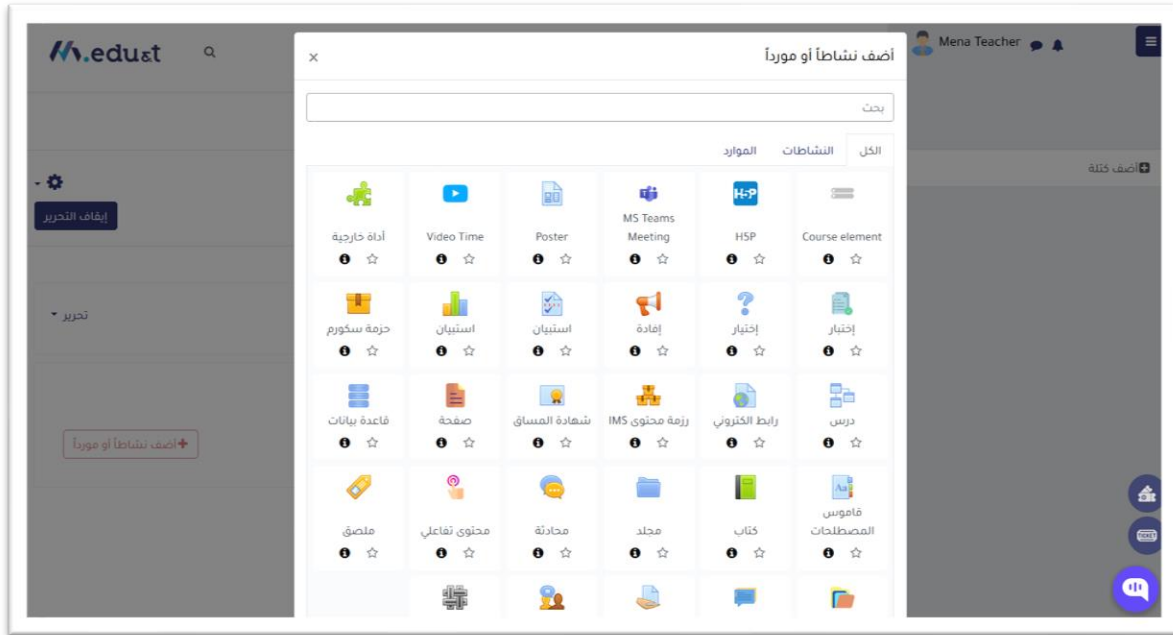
M.edu&t

Mena Teacher

أضف نشاطاً أو مورداً ×

بحث

الكل النشاطات الموارد

أضف كتلة

إيقاف التحرير

تحرير

أضف نشاطاً أو مورداً

Course element
H5P
MS Teams Meeting
Poster
Video Time
أداة خارجية

إختبار
إختبار
إفادة
استبيان
استبيان
حزمة سكورم

درس
رابط الكتروني
رزمة محتوى IMS
شهادة المساق
صفحة
قاعدة بيانات

قاموس المصطلحات
كتاب
مجلد
محادثة
محتوى تفاعلي
ملصق

TICKET